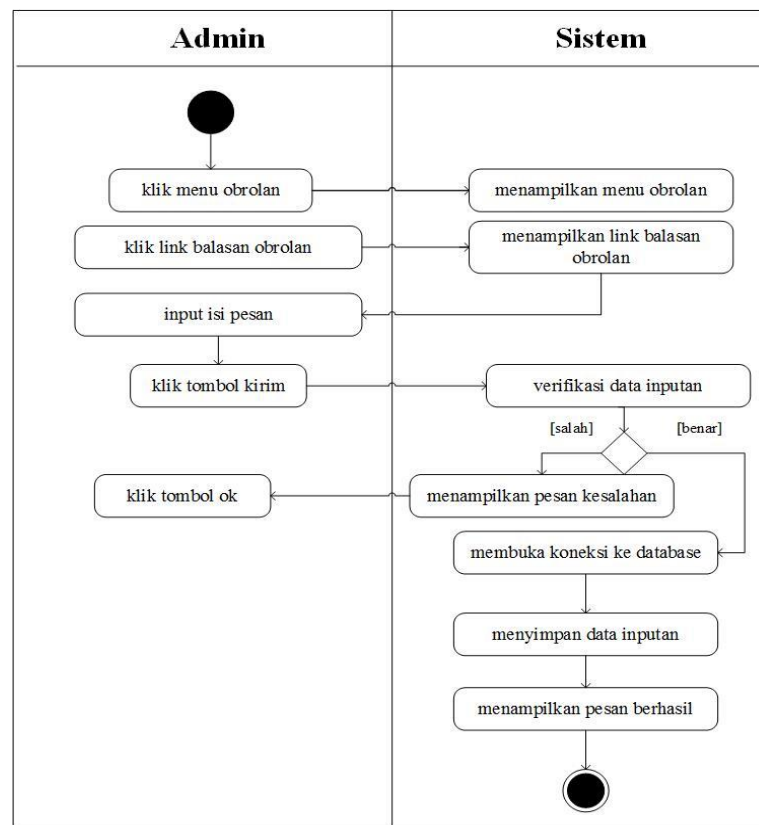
Admin

Sistem

klik menu obrolan

menampilkan menu obrolan

klik link balasan obrolan

menampilkan link balasan obrolan

input isi pesan

klik tombol kirim

verifikasi data inputan

[salah]

[benar]

klik tombol ok

menampilkan pesan kesalahan

membuka koneksi ke database

menyimpan data inputan

menampilkan pesan berhasil